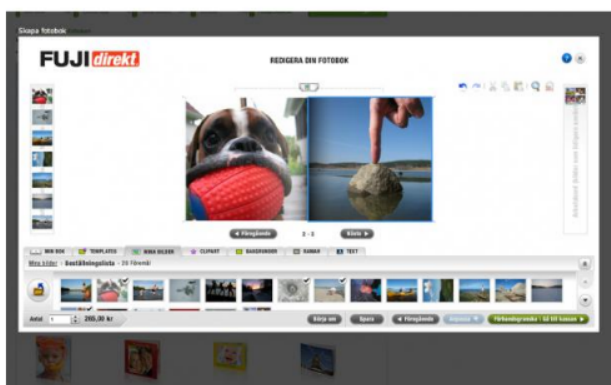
Skapa fotobok

FUJI direkt

REDIGERA DIN FOTOBOK

Föregående 2 - 3 Nästa

MIN BOK TEMPLATES MINA BILDER CLIPART BAKGRUNDER RAMAR TEXT

Mina bilder : Beställningslista - 20 Fömedi

Antal 1 260,00 kr

Börja om Spara Föregående Förhandsgranska / Lägg till kassan